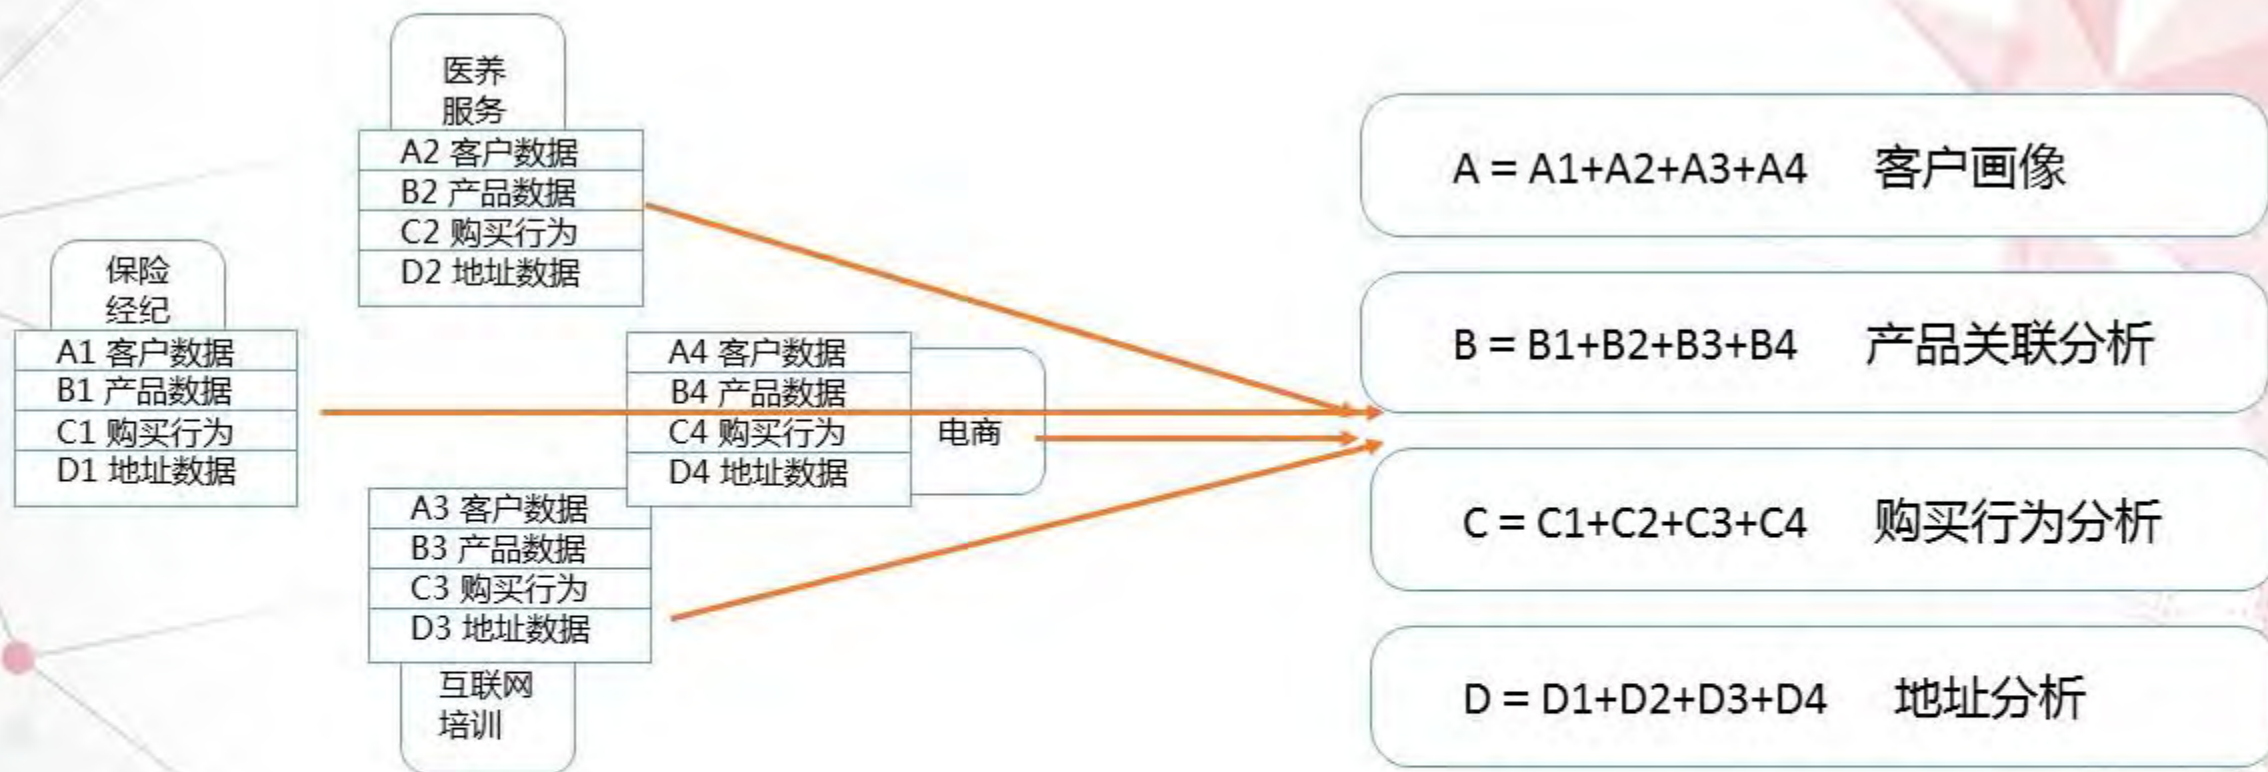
医养服务

A2 客户数据
B2 产品数据
C2 购买行为
D2 地址数据

保险经纪

A1 客户数据
B1 产品数据
C1 购买行为
D1 地址数据

A4 客户数据
B4 产品数据
C4 购买行为
D4 地址数据

电商

A3 客户数据
B3 产品数据
C3 购买行为
D3 地址数据

互联网培训

A = A1+A2+A3+A4 客户画像

B = B1+B2+B3+B4 产品关联分析

C = C1+C2+C3+C4 购买行为分析

D = D1+D2+D3+D4 地址分析